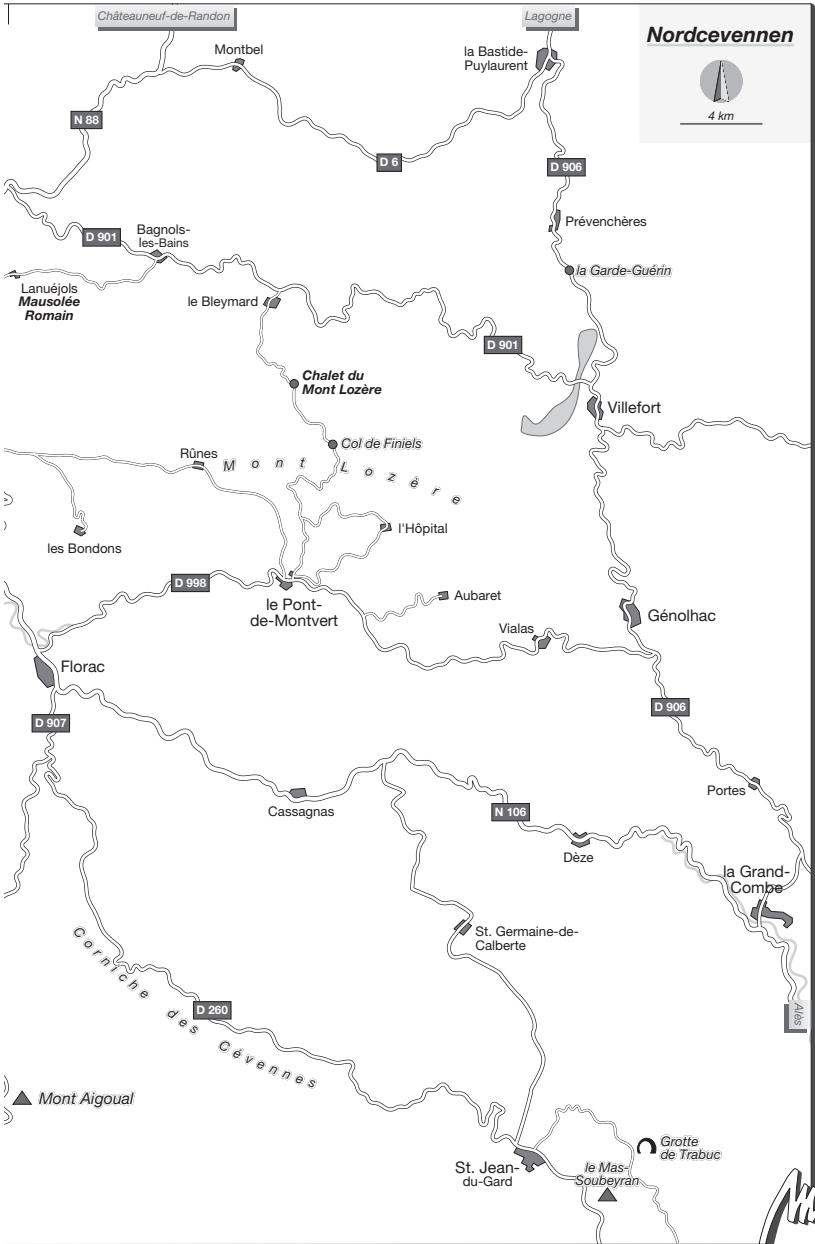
Châteauneuf-de-Randon

Lagogne

Nordcevennen

4 km

Montbel

la Bastide-Puylaurent

N 88

D 6

D 906

Prévenchères

la Garde-Guérin

D 901

Bagnols-les-Bains

Lanuéjols
Mausolée Romain

le Bleymard

D 901

Chalet du Mont Lozère

Villefort

Col de Finiels

Rûnes

Mont Lozère

l'Hôpital

les Bondons

D 998

le Pont-de-Montvert

Aubaret

Génolhac

Vialas

Florac

D 907

D 906

Portes

Cassagnas

N 106

Dèze

la Grand-Combe

St. Germaine-de-Calberte

Corniche des Cévennes

D 260

Alès

Mont Aigoual

Grotte de Trabuc

St. Jean-du-Gard

le Mas-Soubeyran